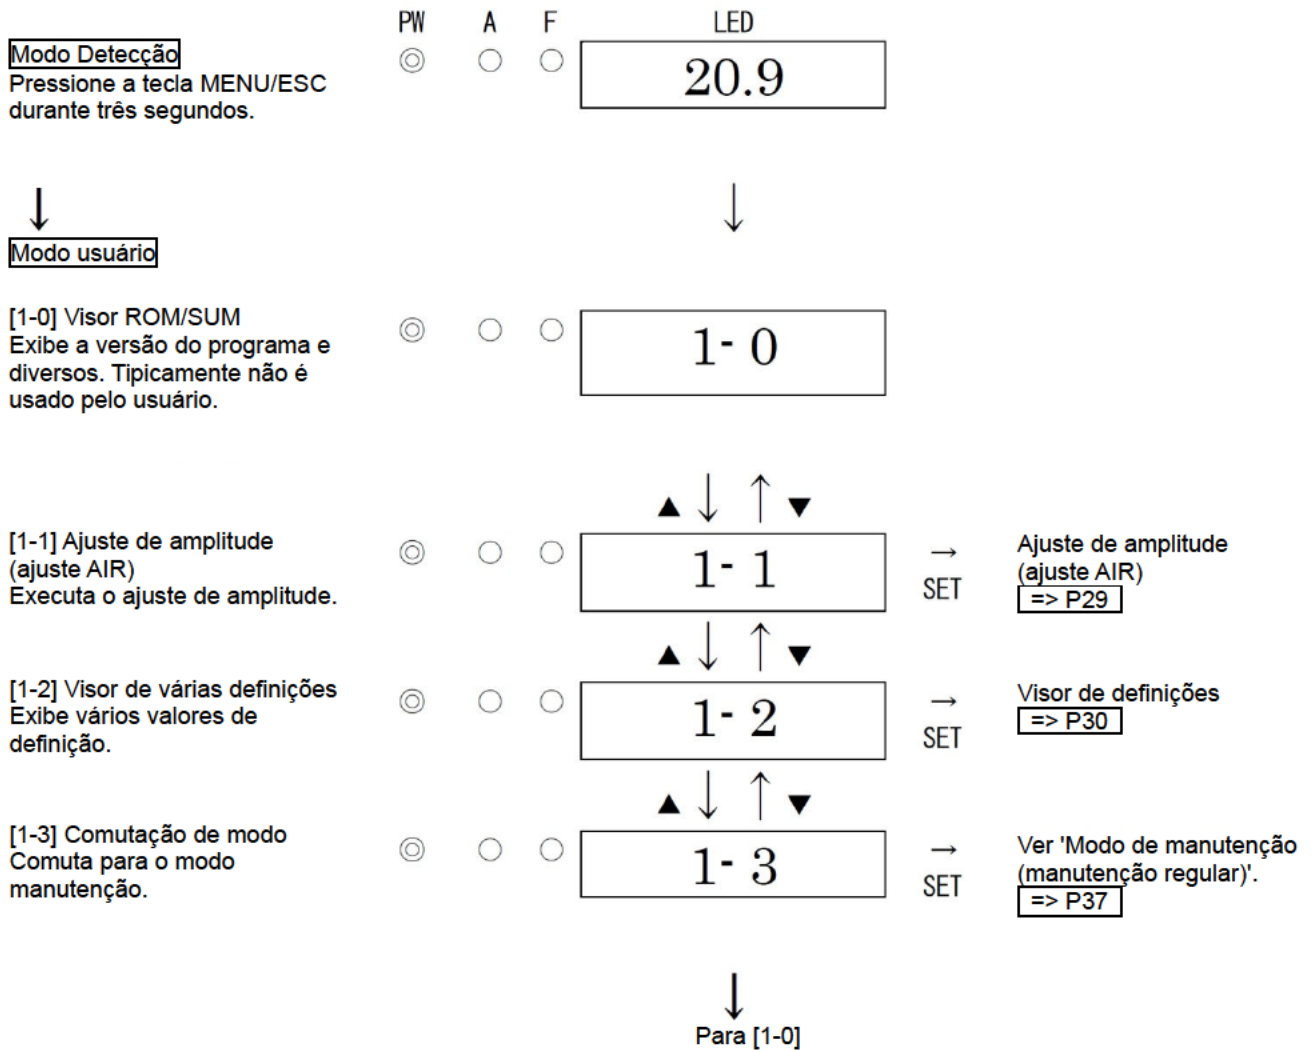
PW A F LED

Modo Detecção
Pressione a tecla MENU/ESC durante três segundos.

20.9

↓

Modo usuário

[1-0] Visor ROM/SUM
Exibe a versão do programa e diversos. Tipicamente não é usado pelo usuário.

1- 0

▲↓ ↑▼

[1-1] Ajuste de amplitude (ajuste AIR)
Executa o ajuste de amplitude.

1- 1

→ SET

Ajuste de amplitude (ajuste AIR)
=> P29

▲↓ ↑▼

[1-2] Visor de várias definições
Exibe vários valores de definição.

1- 2

→ SET

Visor de definições
=> P30

▲↓ ↑▼

[1-3] Comutação de modo
Comuta para o modo manutenção.

1- 3

→ SET

Ver 'Modo de manutenção (manutenção regular)'.
=> P37

↓
Para [1-0]